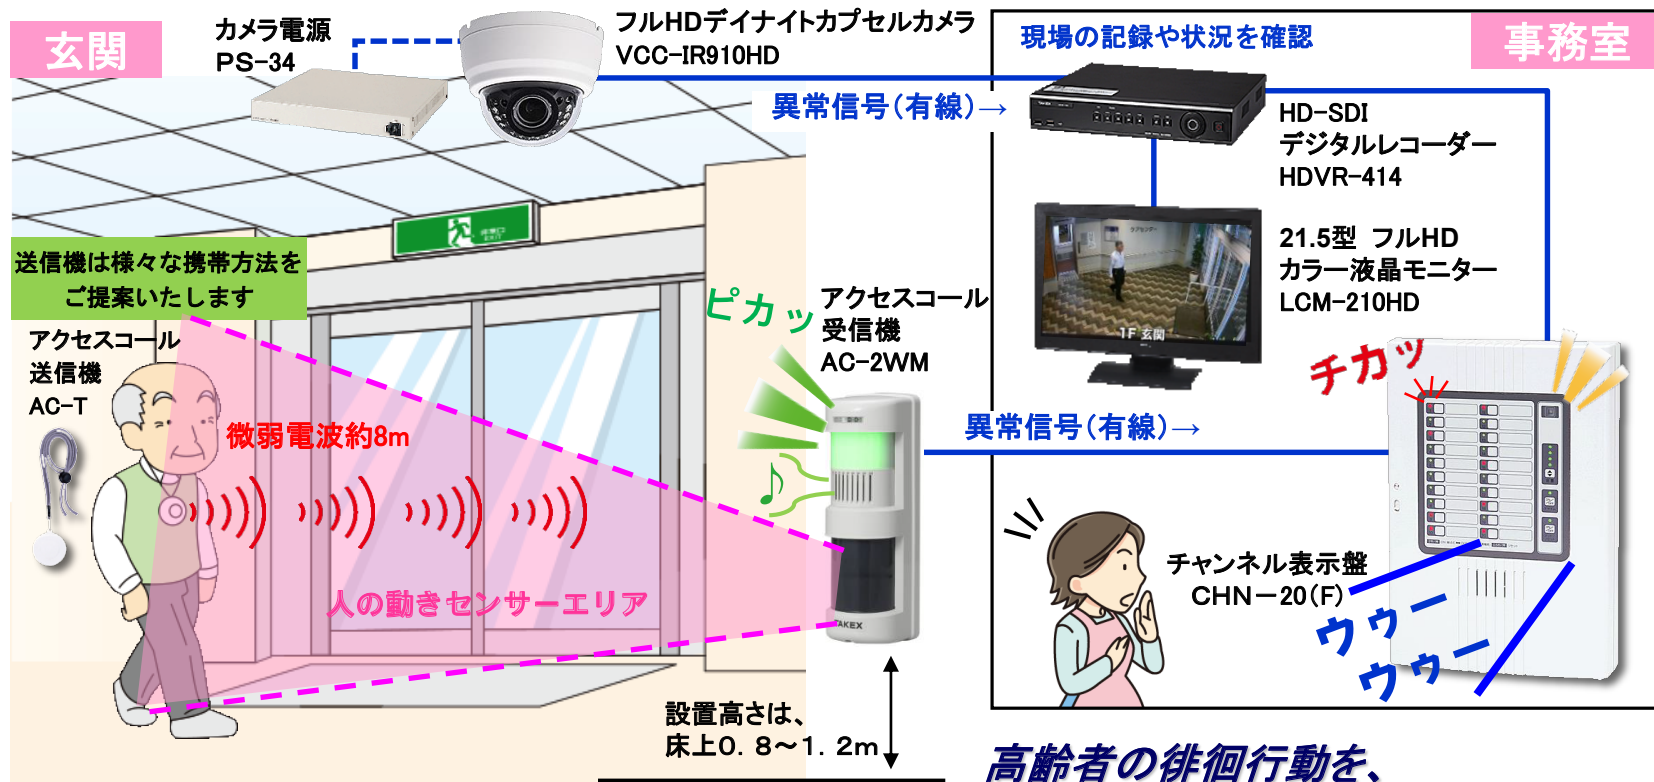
玄関

カメラ電源
PS-34

フルHDデイナイトカプセルカメラ
VCC-IR910HD

現場の記録や状況を確認

事務室

異常信号(有線)→

HD-SDI
デジタルレコーダー
HDVR-414

21.5型 フルHD
カラー液晶モニター
LCM-210HD

1F 玄関

送信機は様々な携帯方法を
ご提案いたします

アクセスコール
送信機
AC-T

ピカッ

アクセスコール
受信機
AC-2WM

チカッ

微弱電波約8m

異常信号(有線)→

人の動きセンサーエリア

TAKEX

チャンネル表示盤
CHN−20(F)

ウゥー
ウゥー

設置高さは、
床上0.8〜1.2m

高齢者の徘徊行動を、